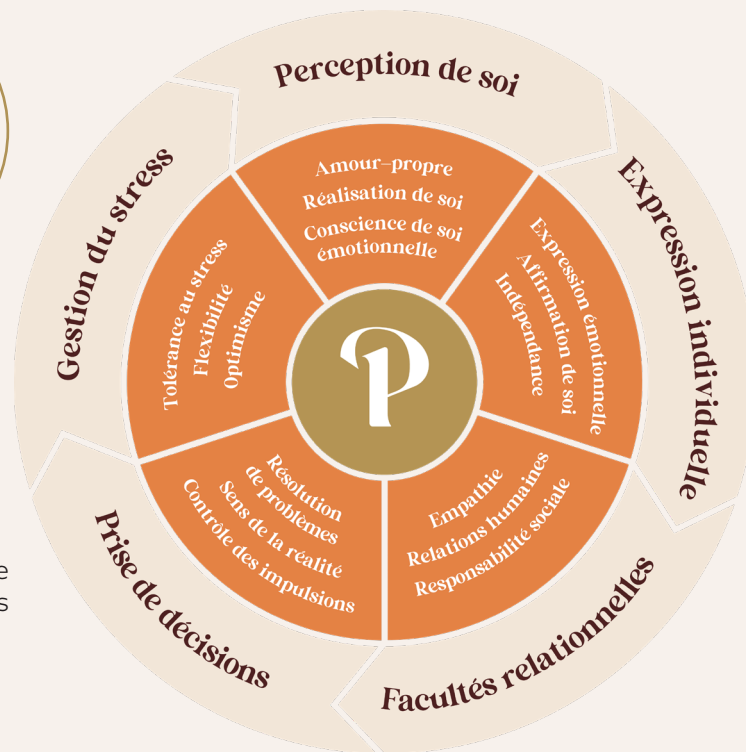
Perception de soi

Amour-propre
Réalisation de soi
Conscience de soi émotionnelle

Expression individuelle

Expression émotionnelle
Affirmation de soi
Indépendance

Facultés relationnelles

Empathie
Relations humaines
Responsabilité sociale

Prise de décisions

Résolution de problèmes
Sens de la réalité
Contrôle des impulsions

Gestion du stress

Tolérance au stress
Flexibilité
Optimisme

P

e
s